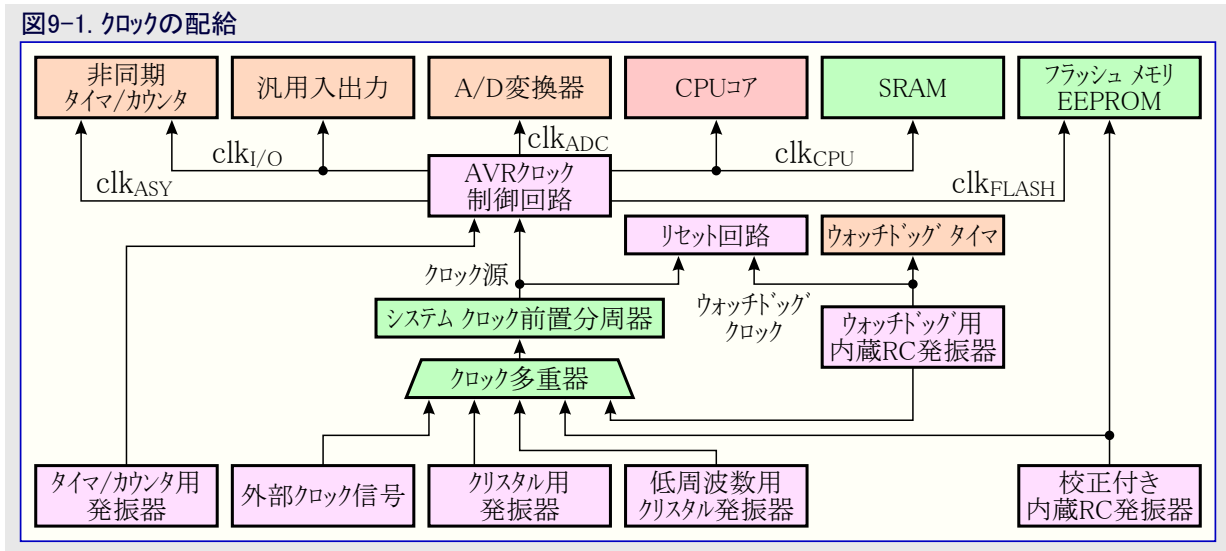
図9-1. クロックの配給

非同期
タイマ/カウンタ

汎用入出力

A/D変換器

CPUコア

SRAM

フラッシュ メモリ
EEPROM

$clk_{I/O}$

$clk_{ADC}$

$clk_{CPU}$

$clk_{ASY}$

AVRクロック
制御回路

$clk_{FLASH}$

リセット回路

ウォッチドッグ タイマ

クロック源

ウォッチドッグ
クロック

システム クロック前置分周器

ウォッチドッグ用
内蔵RC発振器

クロック多重器

タイマ/カウンタ用
発振器

外部クロック信号

クリスタル用
発振器

低周波数用
クリスタル発振器

校正付き
内蔵RC発振器